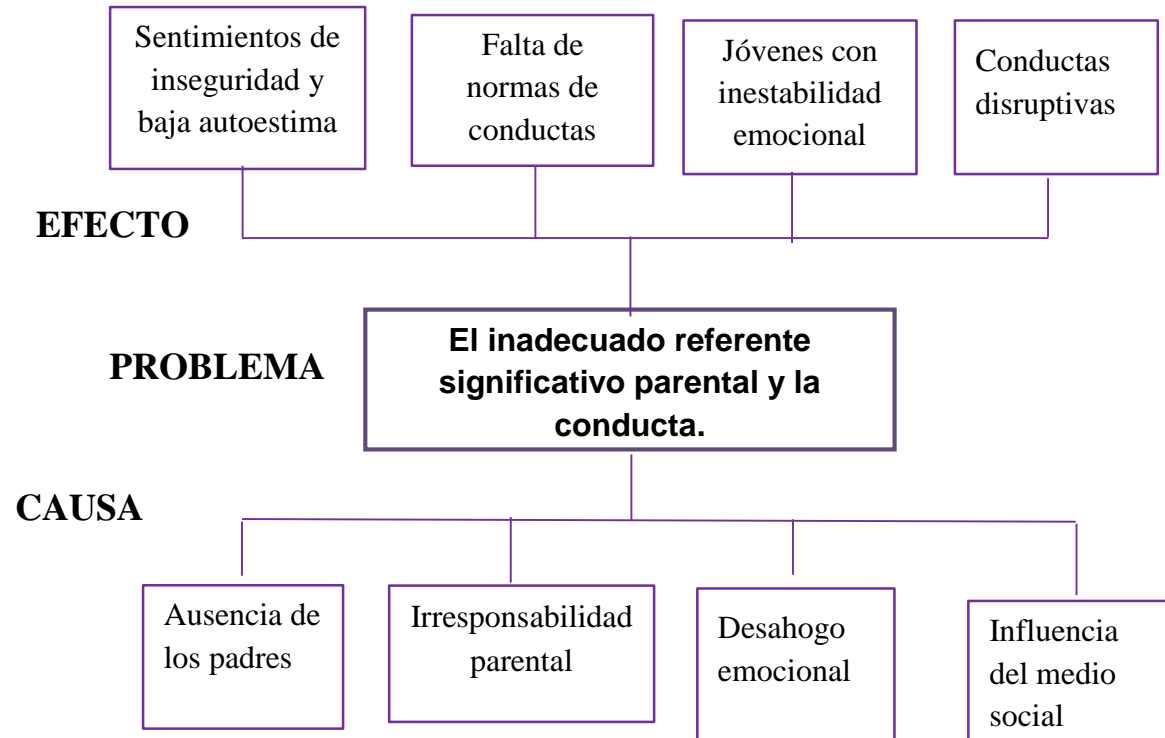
Sentimientos de inseguridad y baja autoestima

Falta de normas de conductas

Jóvenes con inestabilidad emocional

Conductas disruptivas

EFECTO

PROBLEMA

El inadecuado referente significativo parental y la conducta.

CAUSA

Ausencia de los padres

Irresponsabilidad parental

Desahogo emocional

Influencia del medio social